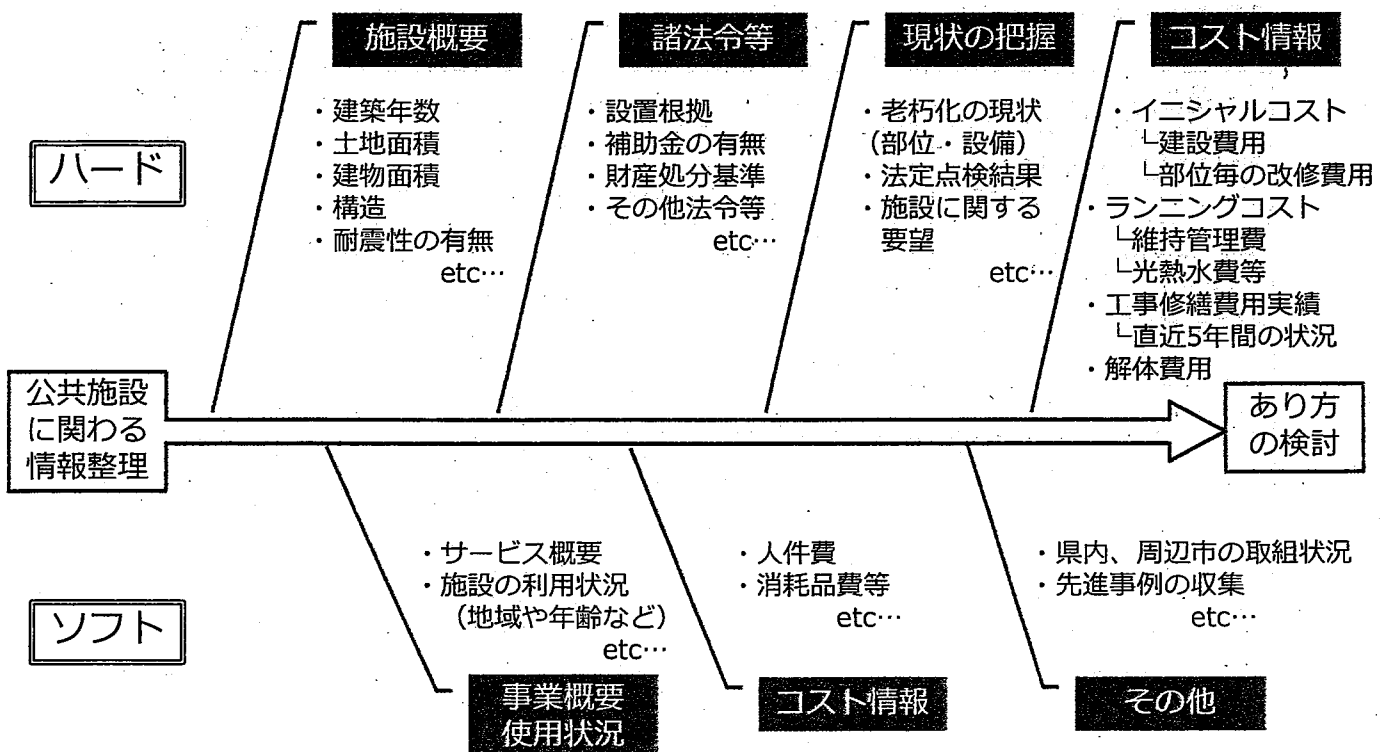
施設概要

・建築年数
・土地面積
・建物面積
・構造
・耐震性の有無
etc…

諸法令等

・設置根拠
・補助金の有無
・財産処分基準
・その他法令等
etc…

現状の把握

・老朽化の現状（部位・設備）
・法定点検結果
・施設に関する要望
etc…

コスト情報

・イニシャルコスト
└建設費用
└部位毎の改修費用
・ランニングコスト
└維持管理費
└光熱水費等
・工事修繕費用実績
└直近5年間の状況
・解体費用

ハード

公共施設に関わる情報整理

あり方の検討

ソフト

・サービス概要
・施設の利用状況（地域や年齢など）
etc…

事業概要
使用状況

・人件費
・消耗品費等
etc…

コスト情報

・県内、周辺市の取組状況
・先進事例の収集
etc…

その他